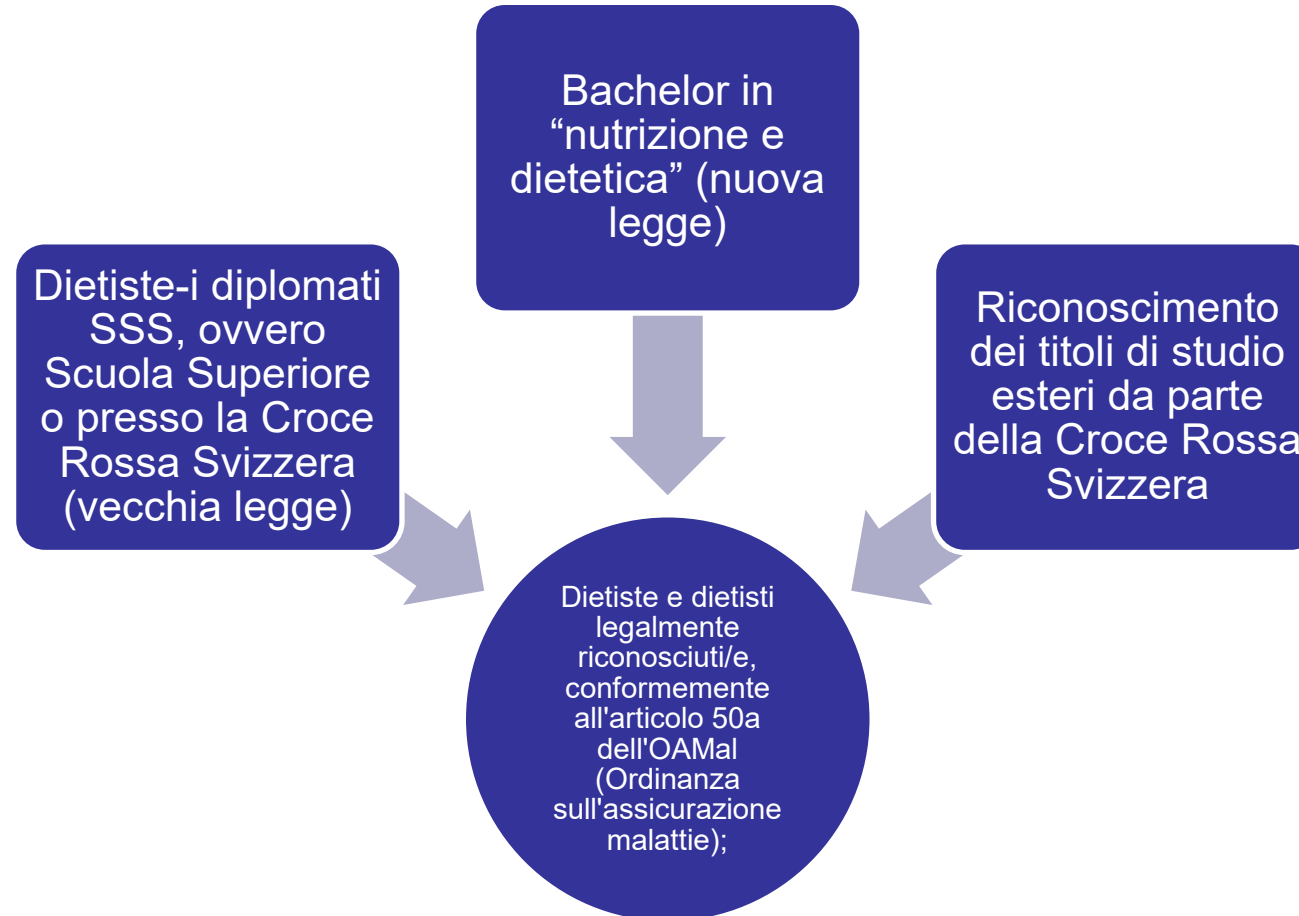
Dietiste-i diplomati SSS, ovvero Scuola Superiore o presso la Croce Rossa Svizzera (vecchia legge)

Bachelor in “nutrizione e dietetica” (nuova legge)

Riconoscimento dei titoli di studio esteri da parte della Croce Rossa Svizzera

Dietiste e dietisti legalmente riconosciuti/e, conformemente all'articolo 50a dell'OAMal (Ordinanza sull'assicurazione malattie);